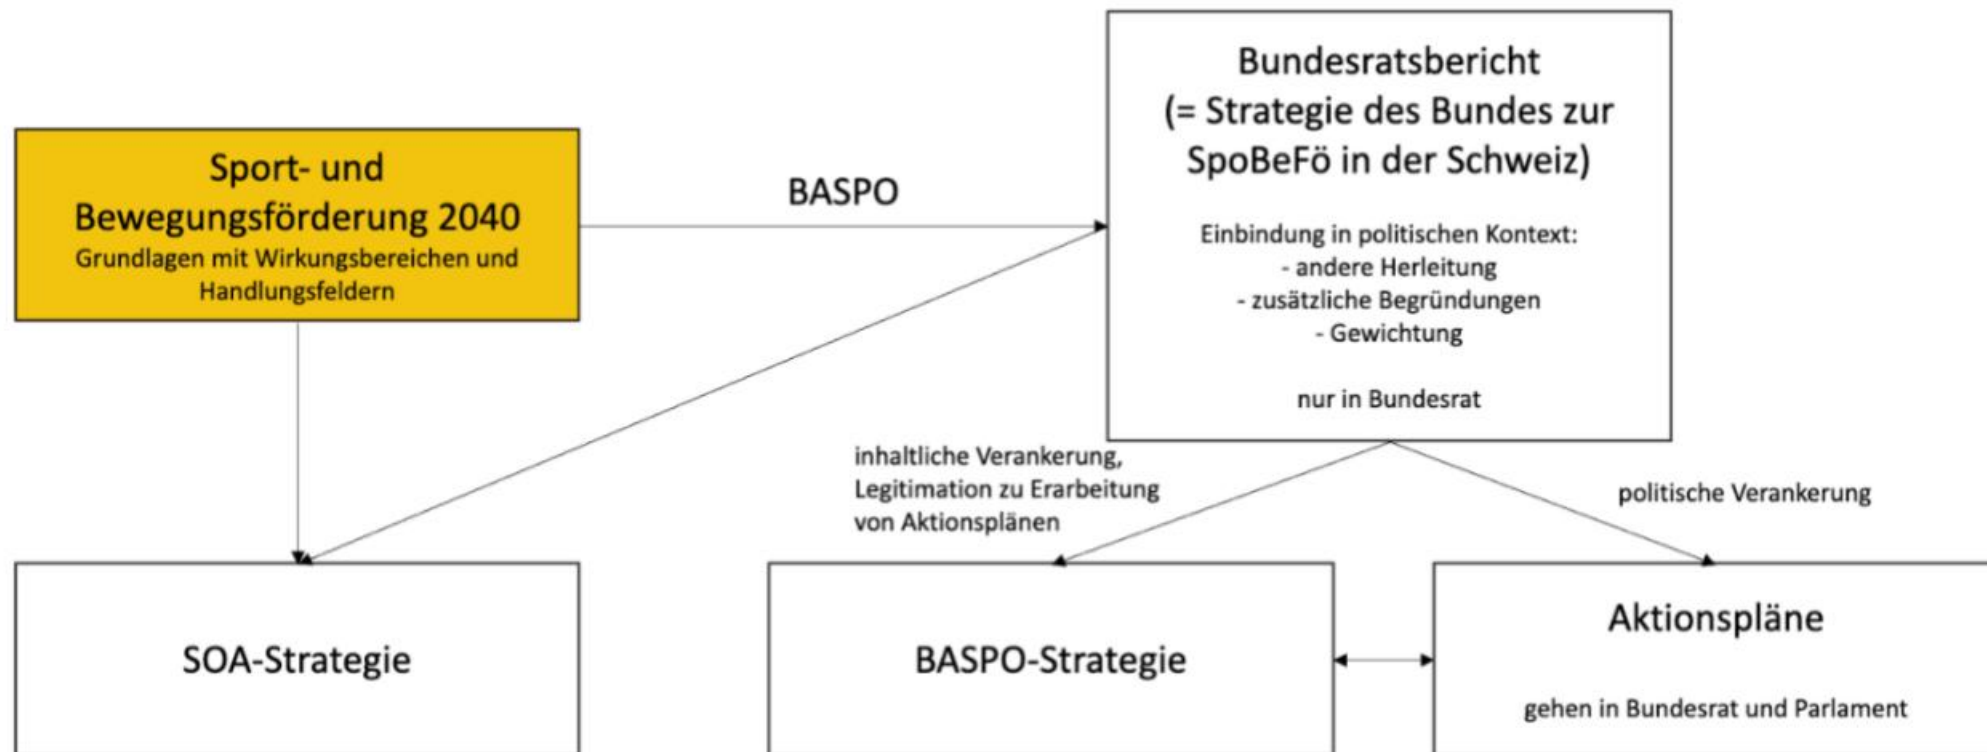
Bundesratsbericht
(= Strategie des Bundes zur SpoBeFö in der Schweiz)

Einbindung in politischen Kontext:
- andere Herleitung
- zusätzliche Begründungen
- Gewichtung

nur in Bundesrat

Sport- und Bewegungsförderung 2040
Grundlagen mit Wirkungsbereichen und Handlungsfeldern

BASPO

inhaltliche Verankerung, Legitimation zu Erarbeitung von Aktionsplänen

politische Verankerung

SOA-Strategie

BASPO-Strategie

Aktionspläne

gehen in Bundesrat und Parlament